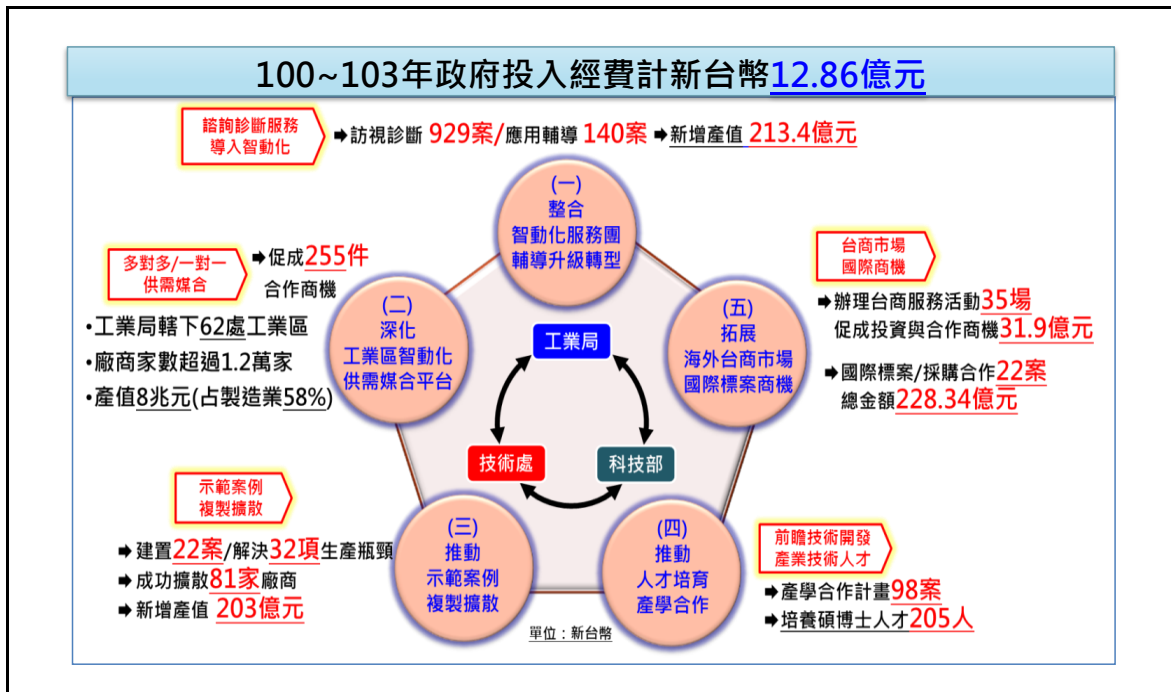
100~103年政府投入經費計新台幣12.86億元

諮詢診斷服務導入智動化

➡訪視診斷 929案/應用輔導 140案 ➡新增產值 213.4億元

(一)
整合
智動化服務團
輔導升級轉型

多對多/一對一供需媒合

➡促成255件合作商機

•工業局轄下62處工業區
•廠商家數超過1.2萬家
•產值8兆元(占製造業58%)

(二)
深化
工業區智動化
供需媒合平台

台商市場國際商機

➡辦理台商服務活動35場
促成投資與合作商機31.9億元

➡國際標案/採購合作22案
總金額228.34億元

(五)
拓展
海外台商市場
國際標案商機

工業局

技術處

科技部

示範案例複製擴散

➡建置22案/解決32項生產瓶頸
➡成功擴散81家廠商
➡新增產值 203億元

(三)
推動
示範案例
複製擴散

(四)
推動
人才培育
產學合作

前瞻技術開發產業技術人才

➡產學合作計畫98案
➡培養碩博士人才205人

單位：新台幣